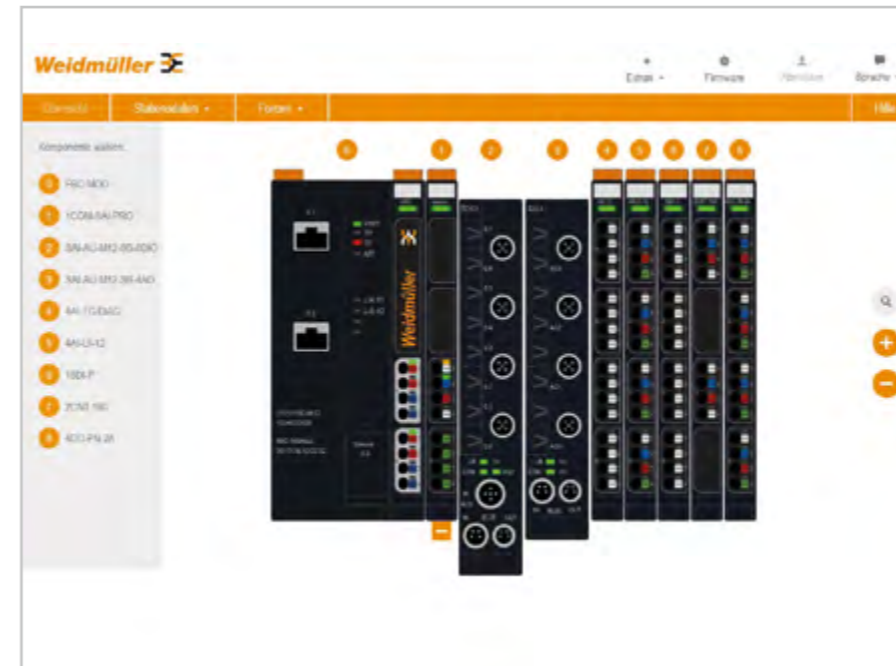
Weidmüller

Extras
Firmware
Abmelden
Sprache

Übersicht
Stationsmodul
Fenster
Hilfe

Komponente wählen

0 FBC-MOD
1 1COM-4AI-PRO
2 8AI-AU-M12-8S-4DIO
3 8AI-AU-M12-8S-4AO
4 4AI-TC-DAC
5 4AI-U-I2
6 16DI-P
7 2CNT-180
8 4DO-PN-2A

0
1
2
3
4
5
6
7
8

X1
X2

Weidmüller